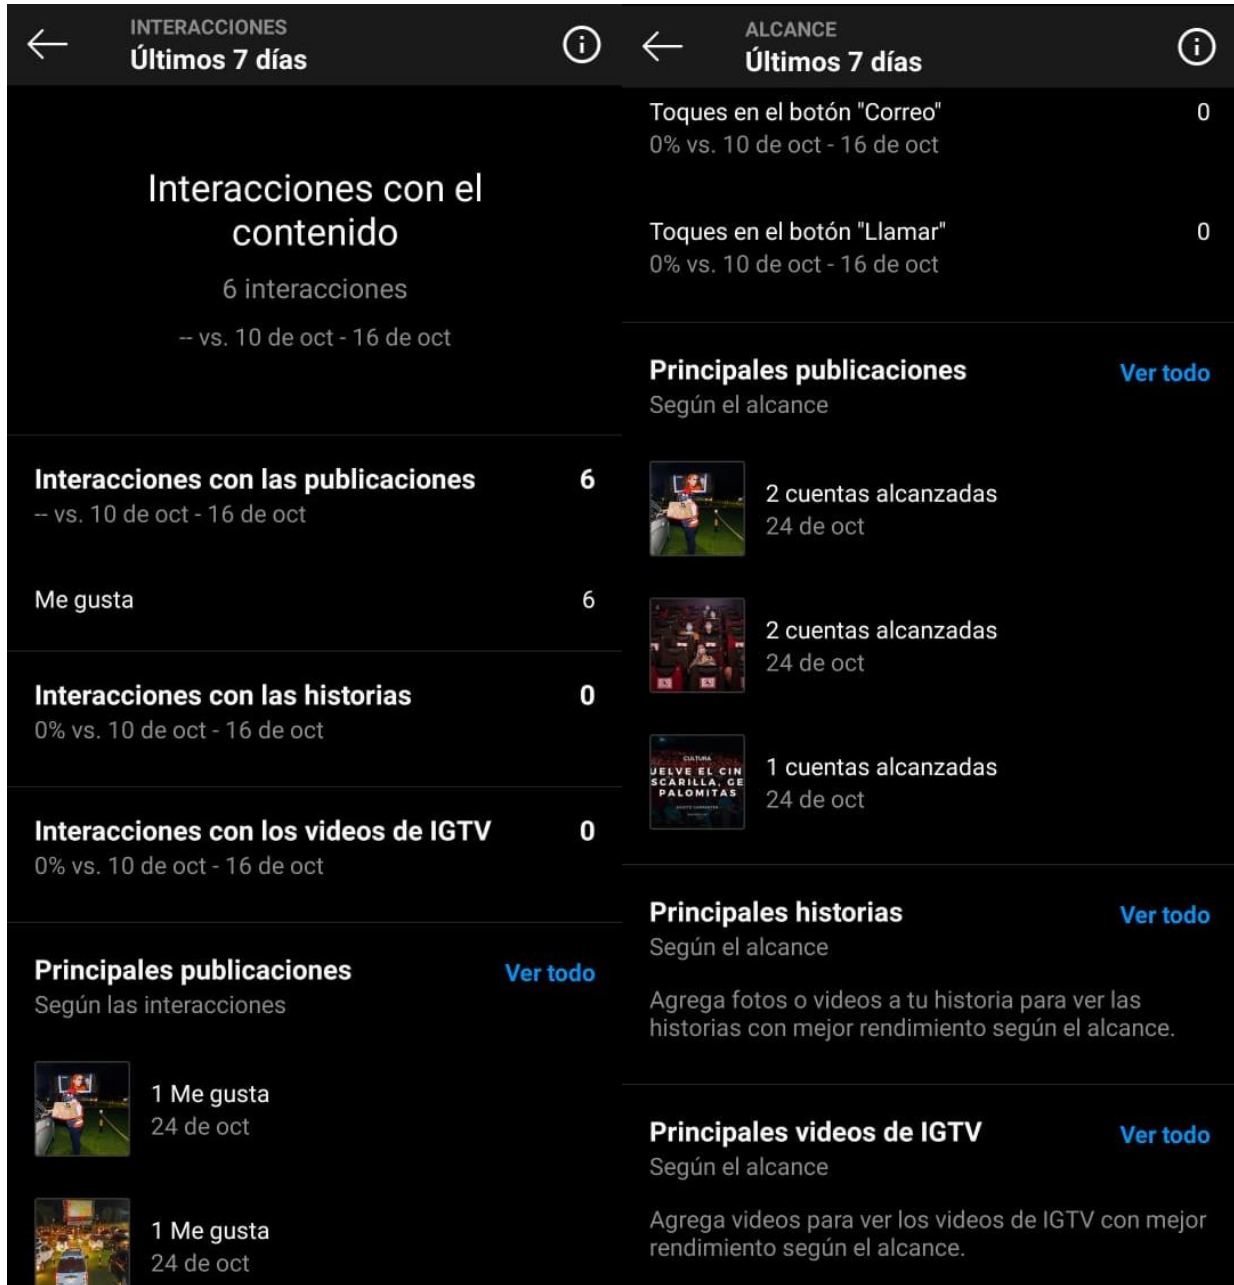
INTERACCIONES
Últimos 7 días

Interacciones con el contenido
6 interacciones
-- vs. 10 de oct - 16 de oct

Interacciones con las publicaciones 6
-- vs. 10 de oct - 16 de oct

Me gusta 6

Interacciones con las historias 0
0% vs. 10 de oct - 16 de oct

Interacciones con los videos de IGTV 0
0% vs. 10 de oct - 16 de oct

Principales publicaciones Ver todo
Según las interacciones

1 Me gusta
24 de oct

1 Me gusta
24 de oct

ALCANCE
Últimos 7 días

Toques en el botón "Correo" 0
0% vs. 10 de oct - 16 de oct

Toques en el botón "Llamar" 0
0% vs. 10 de oct - 16 de oct

Principales publicaciones Ver todo
Según el alcance

2 cuentas alcanzadas
24 de oct

2 cuentas alcanzadas
24 de oct

CULTURA
UELVE EL CIN
SCARILLA, CE
PALOMITAS

1 cuentas alcanzadas
24 de oct

Principales historias Ver todo
Según el alcance

Agrega fotos o videos a tu historia para ver las historias con mejor rendimiento según el alcance.

Principales videos de IGTV Ver todo
Según el alcance

Agrega videos para ver los videos de IGTV con mejor rendimiento según el alcance.